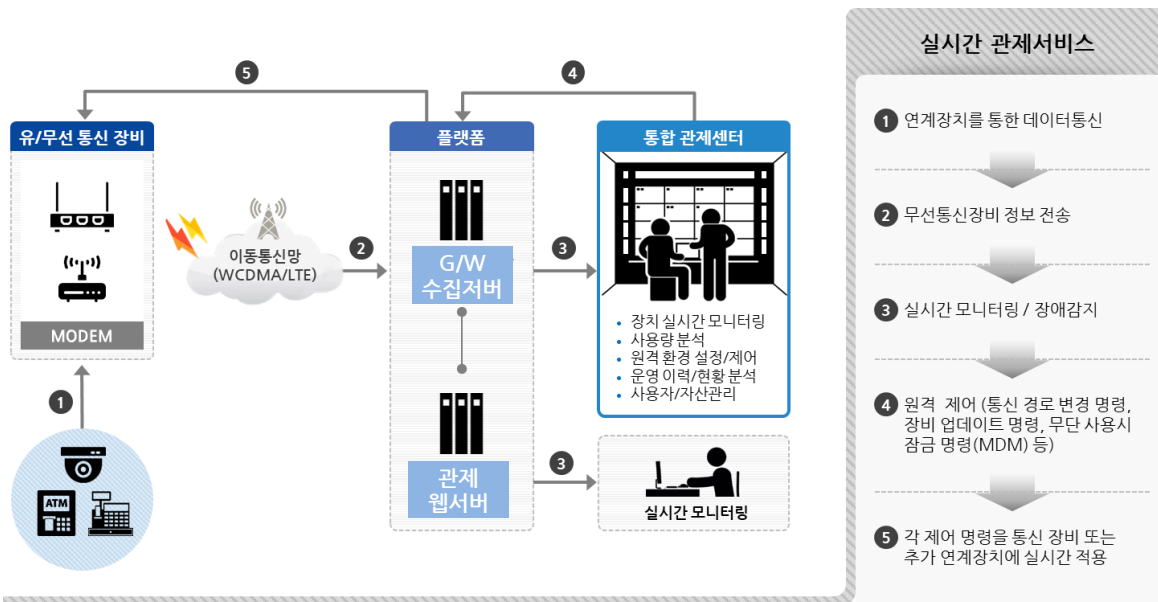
5

4

유/무선 통신 장비

MODEM

1

ATM

이동통신망
(WCDMA/LTE)

2

플랫폼

G/W
수집저버

관제
웹서버

3

3

통합 관제센터

• 장치 실시간 모니터링
• 사용량 분석
• 원격 환경 설정/제어
• 운영 이력/현황 분석
• 사용자/자산관리

실시간 모니터링

실시간 관제서비스

1 연계장치를 통한 데이터통신

2 무선통신장비 정보 전송

3 실시간 모니터링 / 장애감지

4 원격 제어 (통신 경로 변경 명령, 장비 업데이트 명령, 무단 사용시 잠금 명령(MDM) 등)

5 각 제어 명령을 통신 장비 또는 추가 연계장치에 실시간 적용